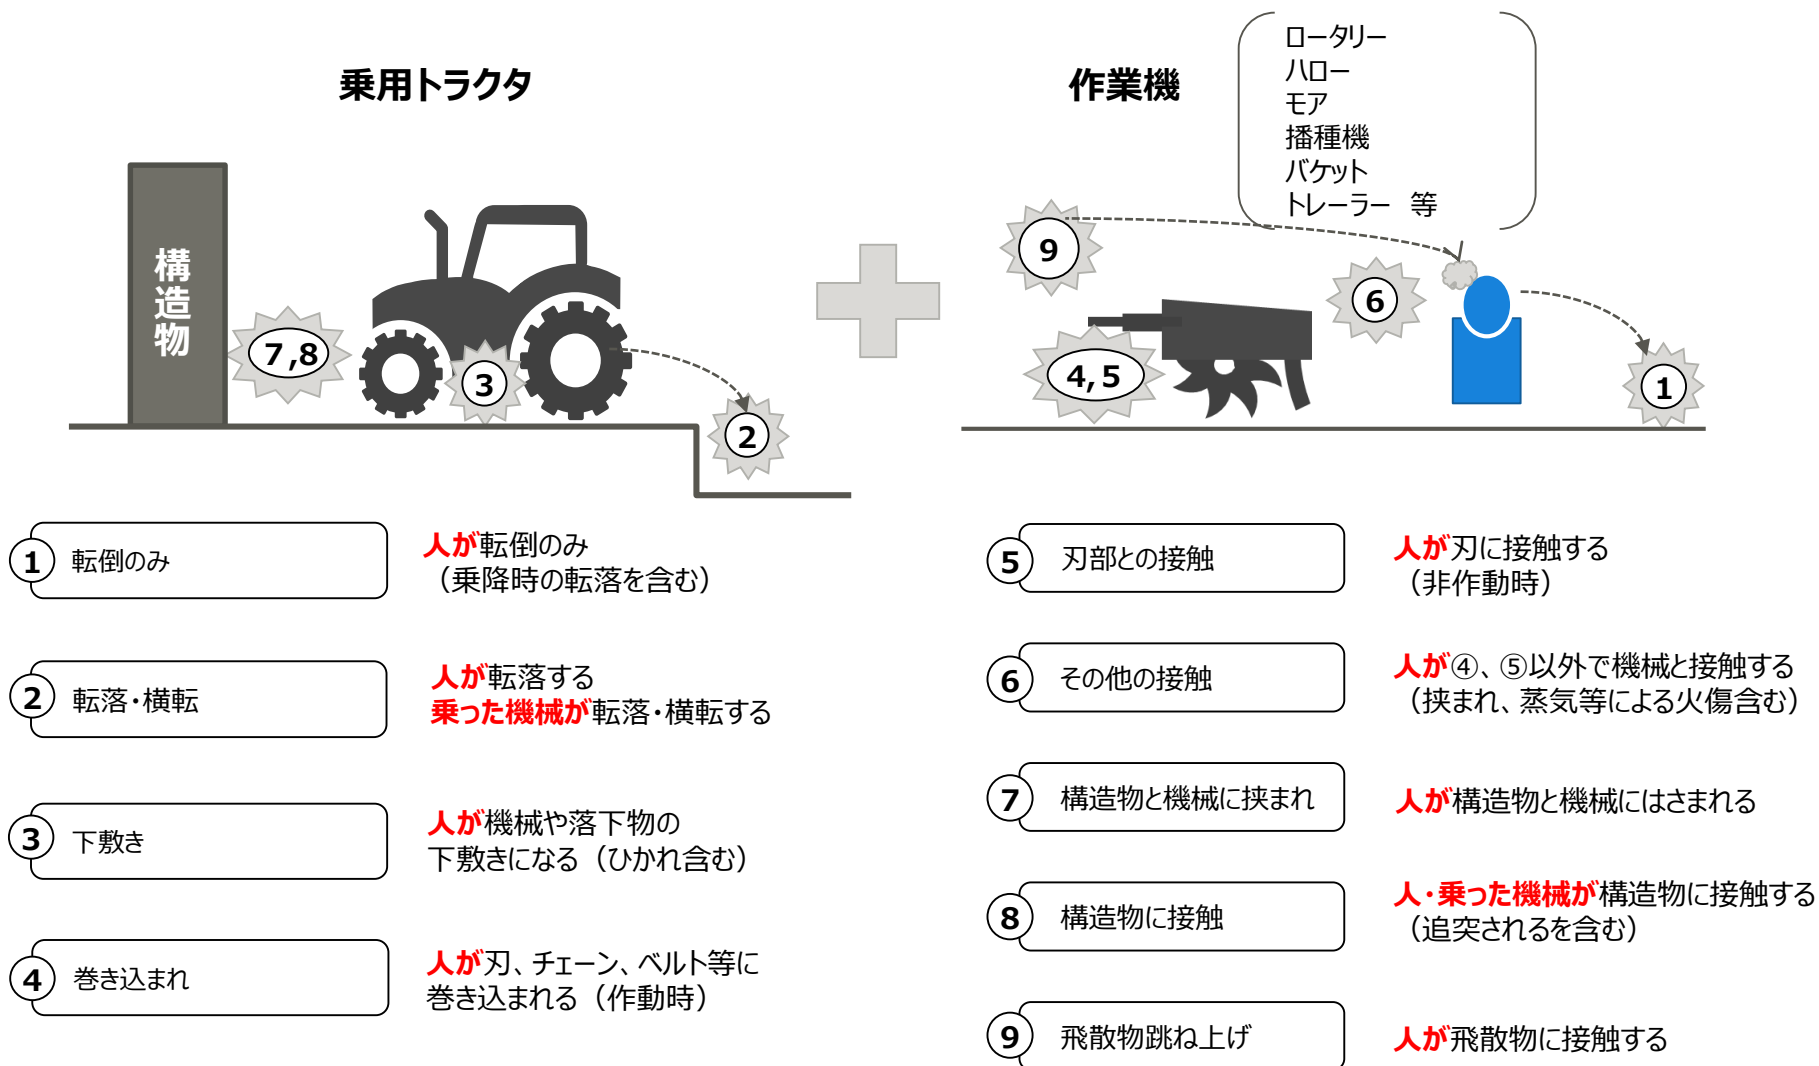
乗用トラクタ

構造物

7,8

3

2

作業機

ロータリー
ハロー
モア
播種機
バケット
トレーラー　等

9

6

4,5

1

1 転倒のみ

人が転倒のみ
（乗降時の転落を含む）

2 転落・横転

人が転落する
乗った機械が転落・横転する

3 下敷き

人が機械や落下物の
下敷きになる（ひかれ含む）

4 巻き込まれ

人が刃、チェーン、ベルト等に
巻き込まれる（作動時）

5 刃部との接触

人が刃に接触する
（非作動時）

6 その他の接触

人が④、⑤以外で機械と接触する
（挟まれ、蒸気等による火傷含む）

7 構造物と機械に挟まれ

人が構造物と機械にはさまれる

8 構造物に接触

人・乗った機械が構造物に接触する
（追突されるを含む）

9 飛散物跳ね上げ

人が飛散物に接触する